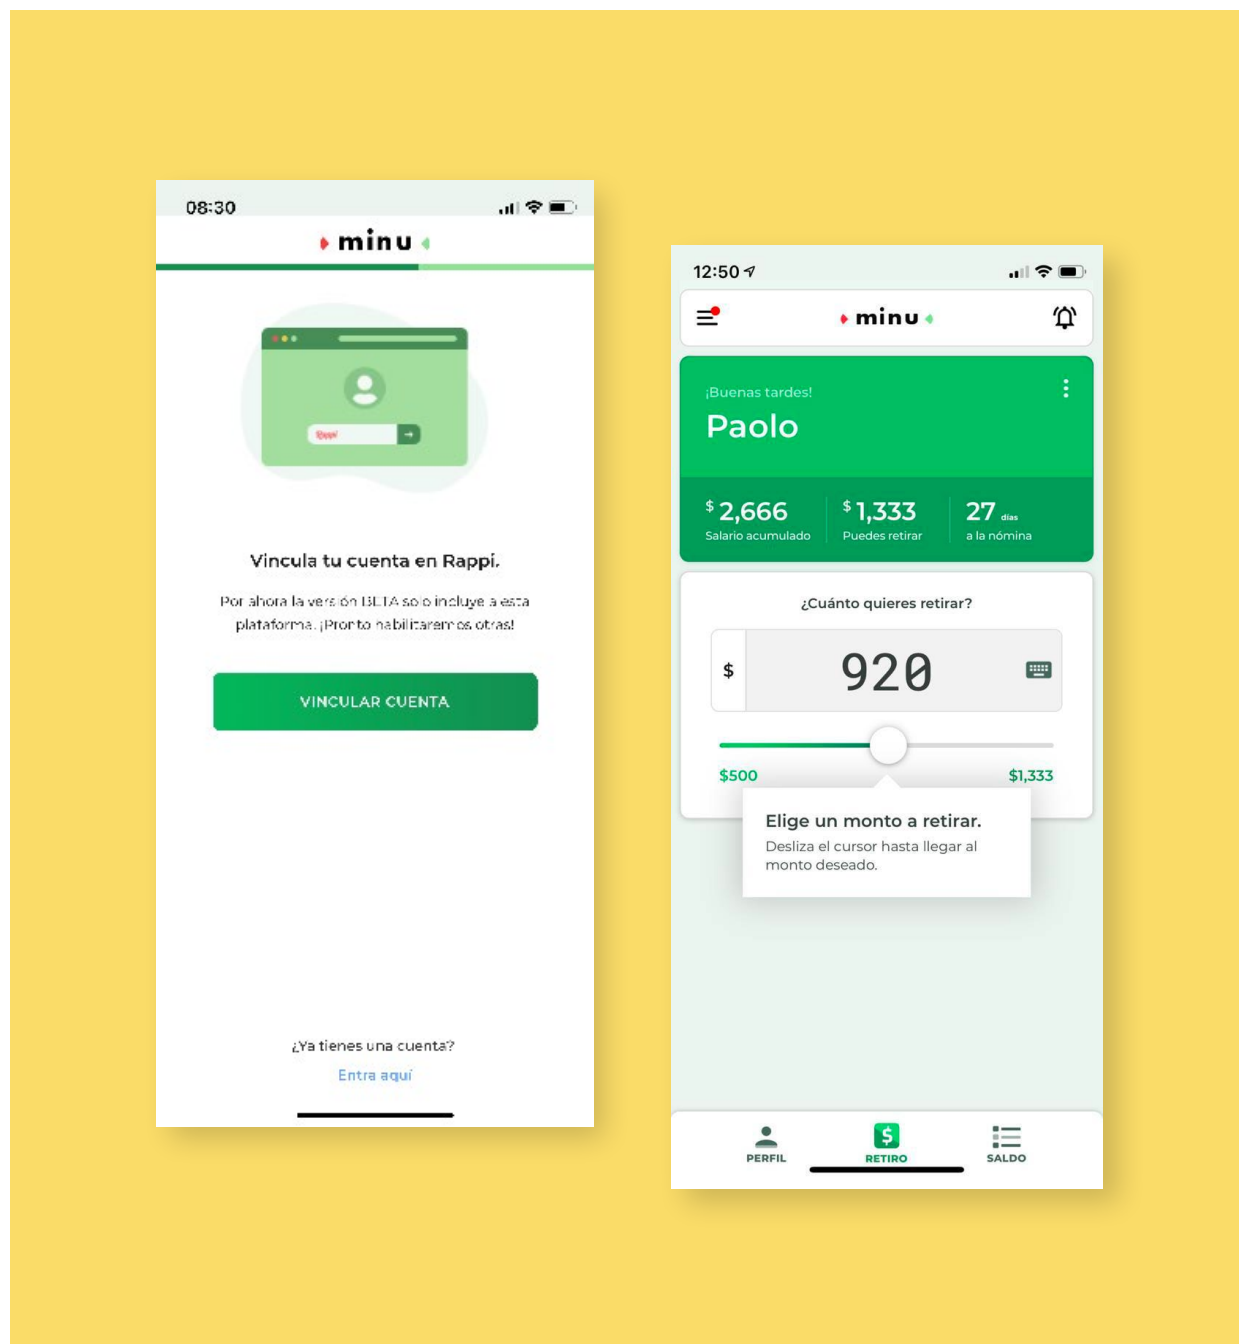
08:30

minu

Rappi

Vincula tu cuenta en Rappi.

Por ahora la versión BETA solo incluye a esta plataforma. ¡Pronto habilitaremos otras!

VINCULAR CUENTA

¿Ya tienes una cuenta?

Entra aquí

12:50

minu

¡Buenas tardes!

Paolo

$ 2,666
Salario acumulado

$ 1,333
Puedes retirar

27 días
a la nómina

¿Cuánto quieres retirar?

$

920

$500

$1,333

Elige un monto a retirar.

Desliza el cursor hasta llegar al monto deseado.

PERFIL

RETIRO

SALDO